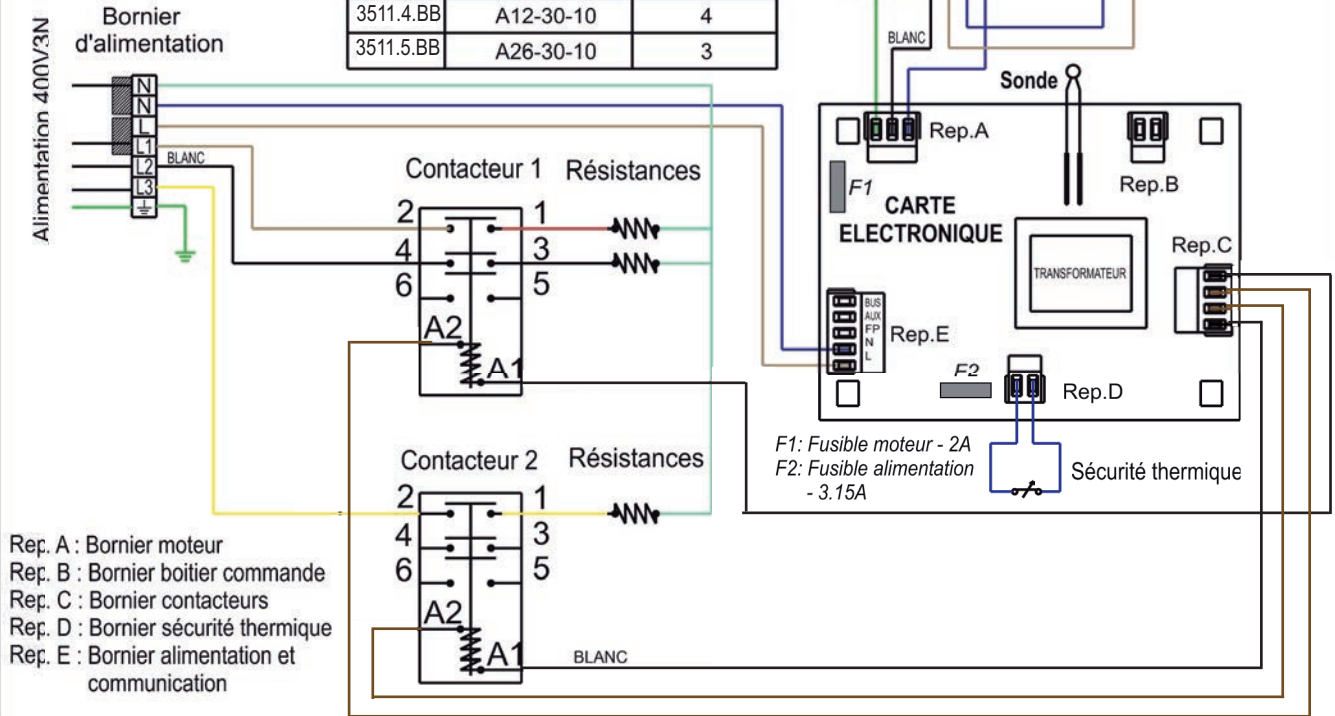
Alimentation 400V3N

Bornier d'alimentation

| 3511.4.BB | A12-30-10 | 4 |
|---|---|---|
| 3511.5.BB | A26-30-10 | 3 |

N
N
L
L1
L2
L3

BLANC

BLANC

Sonde

Rep.A

Rep.B

F1

CARTE ELECTRONIQUE

TRANSFORMATEUR

Rep.C

Contacteur 1

Résistances

2 1
4 3
6 5
A2
A1

BUS
AUX
FP
N
L

Rep.E

F2

Rep.D

F1: Fusible moteur - 2A
F2: Fusible alimentation - 3.15A

Sécurité thermique

Contacteur 2

Résistances

2 1
4 3
6 5
A2
A1

BLANC

Rep. A : Bornier moteur
Rep. B : Bornier boitier commande
Rep. C : Bornier contacteurs
Rep. D : Bornier sécurité thermique
Rep. E : Bornier alimentation et communication